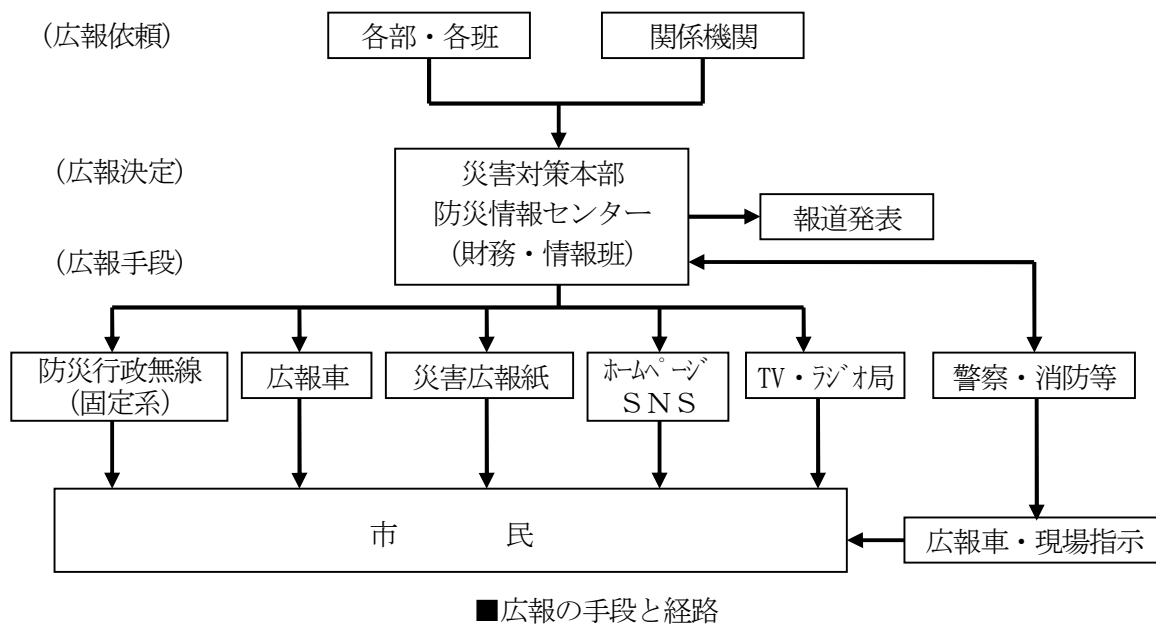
（広報依頼）
各部・各班
関係機関
（広報決定）
災害対策本部
防災情報センター
（財務・情報班）
報道発表
（広報手段）
防災行政無線
（固定系）
広報車
災害広報紙
ﾎｰﾑﾍﾟｰｼﾞ
ＳＮＳ
TV・ﾗｼﾞｵ局
警察・消防等
市　　民
広報車・現場指示
■広報の手段と経路